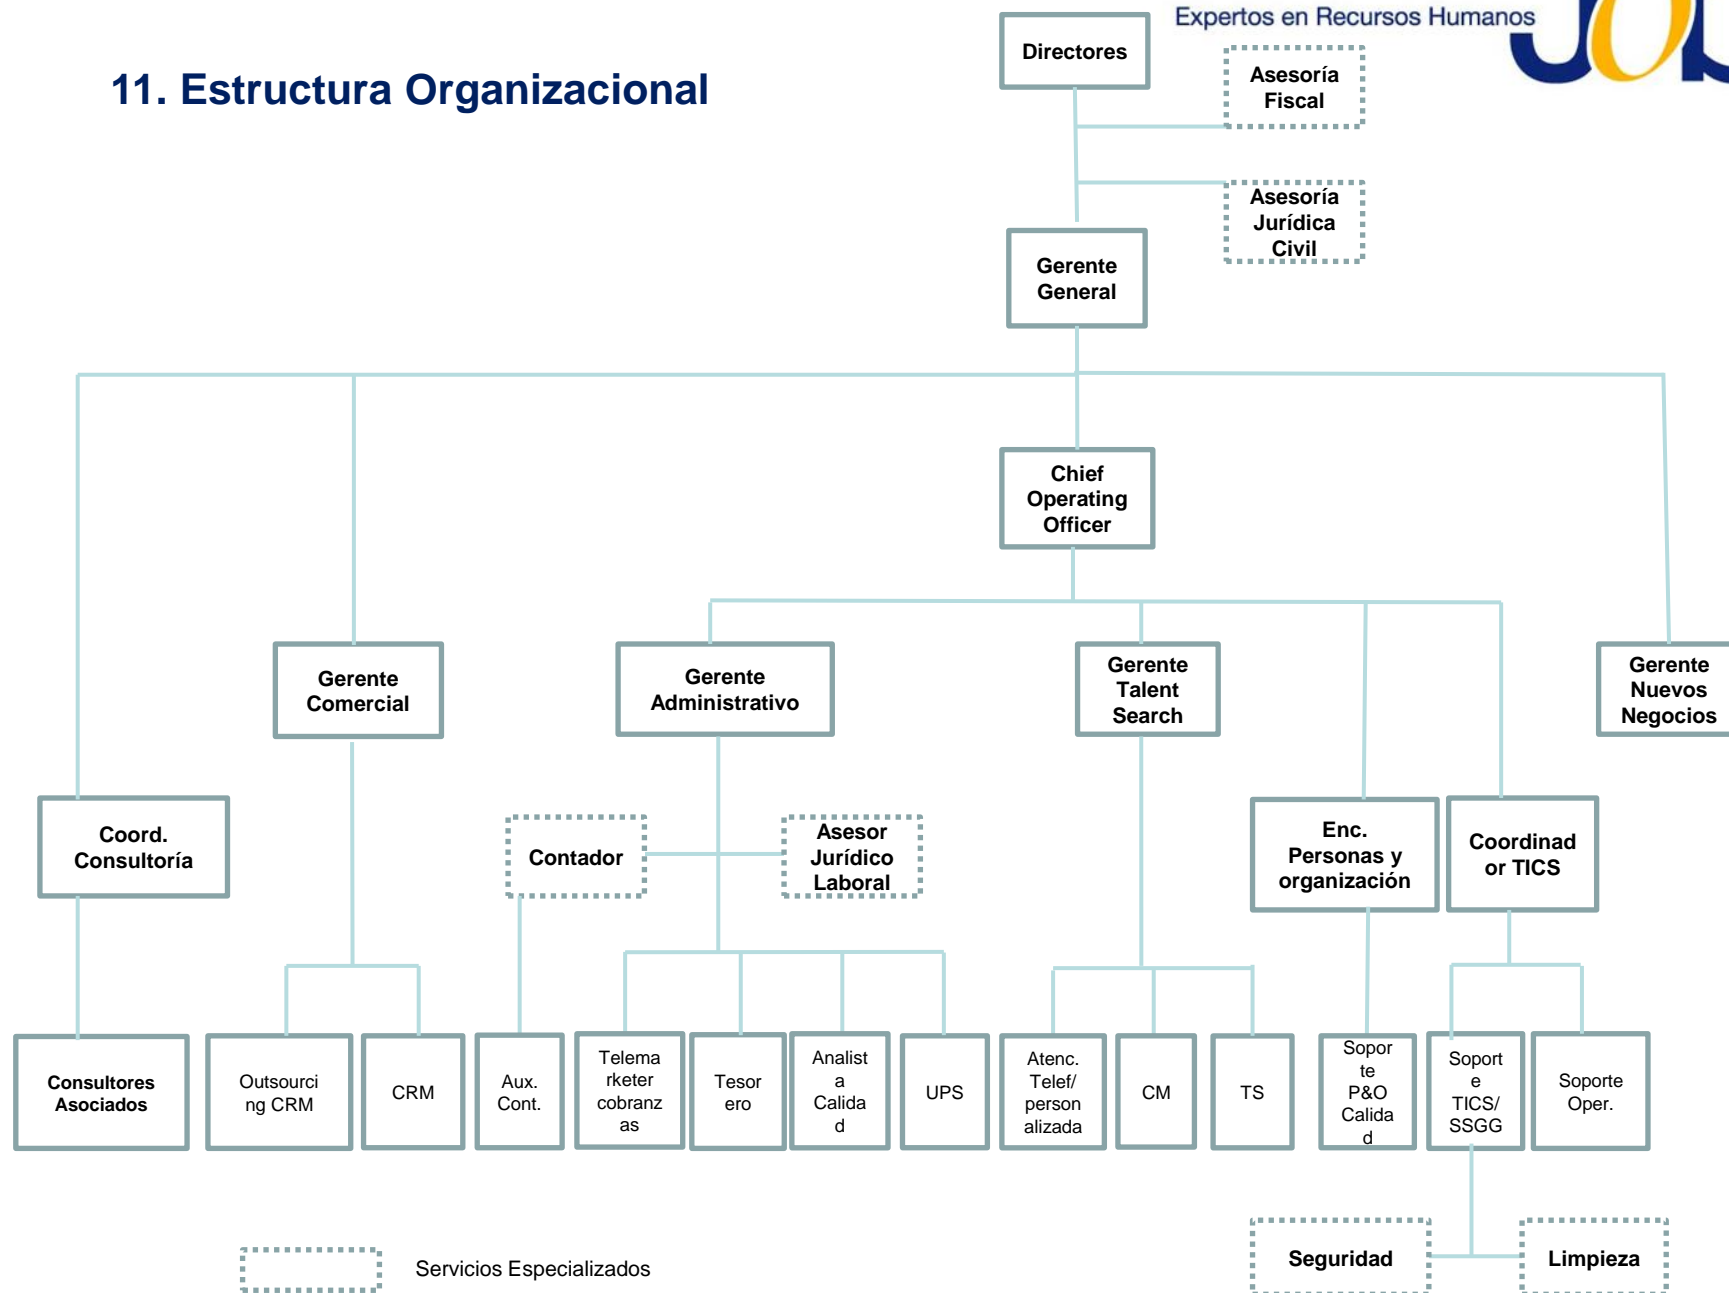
Expertos en Recursos Humanos

11. Estructura Organizacional

Directores

Asesoría Fiscal

Asesoría Jurídica Civil

Gerente General

Chief Operating Officer

Gerente Comercial

Gerente Administrativo

Gerente Talent Search

Gerente Nuevos Negocios

Coord. Consultoría

Contador

Asesor Jurídico Laboral

Enc. Personas y organización

Coordinador TICS

Consultores Asociados

Outsourcing CRM

CRM

Aux. Cont.

Telemarketer cobranzas

Tesorero

Analista Calidad

UPS

Atenc. Telef/ personalizada

CM

TS

Soporte P&O Calidad

Soporte TICS/ SSGG

Soporte Oper.

Seguridad

Limpieza

Servicios Especializados